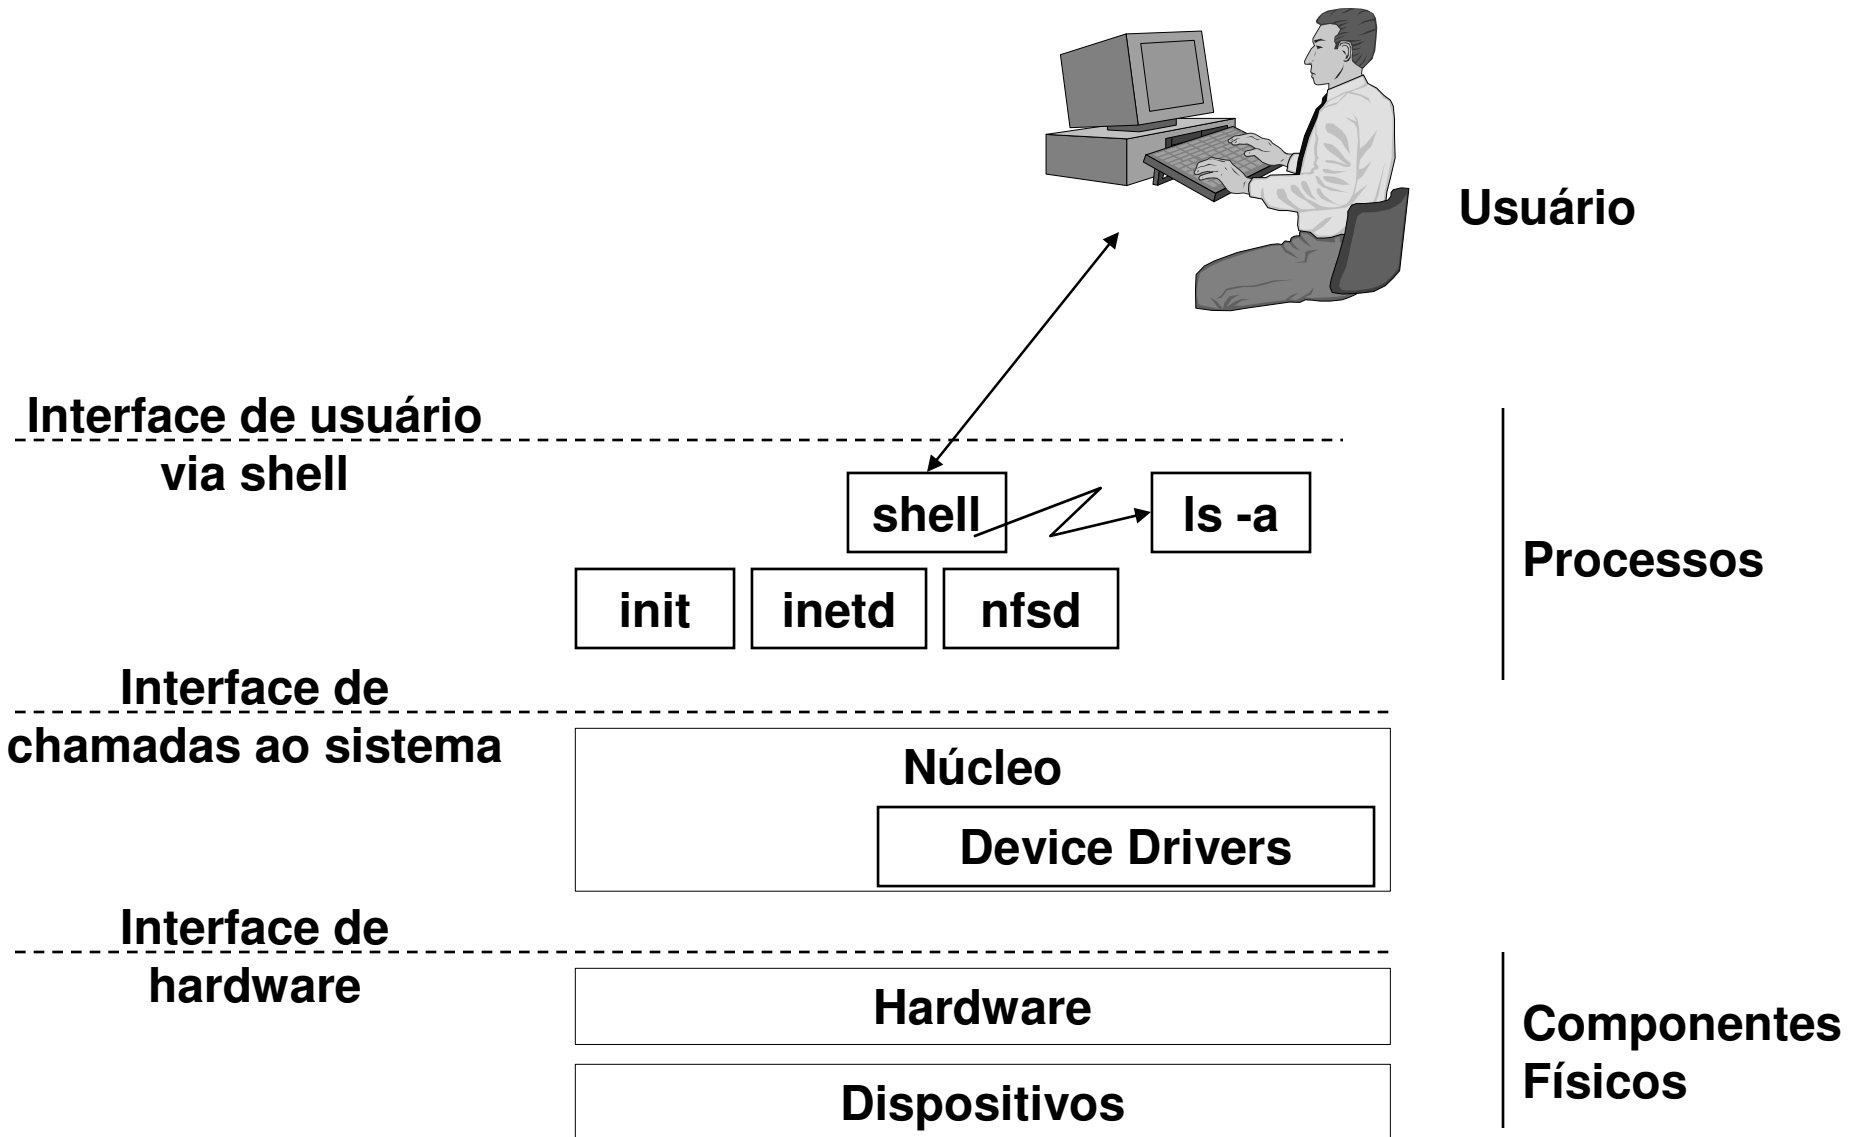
Usuário

Interface de usuário via shell

shell

ls -a

Processos

init

inetd

nfsd

Interface de chamadas ao sistema

Núcleo

Device Drivers

Interface de hardware

Hardware

Dispositivos

Componentes Físicos